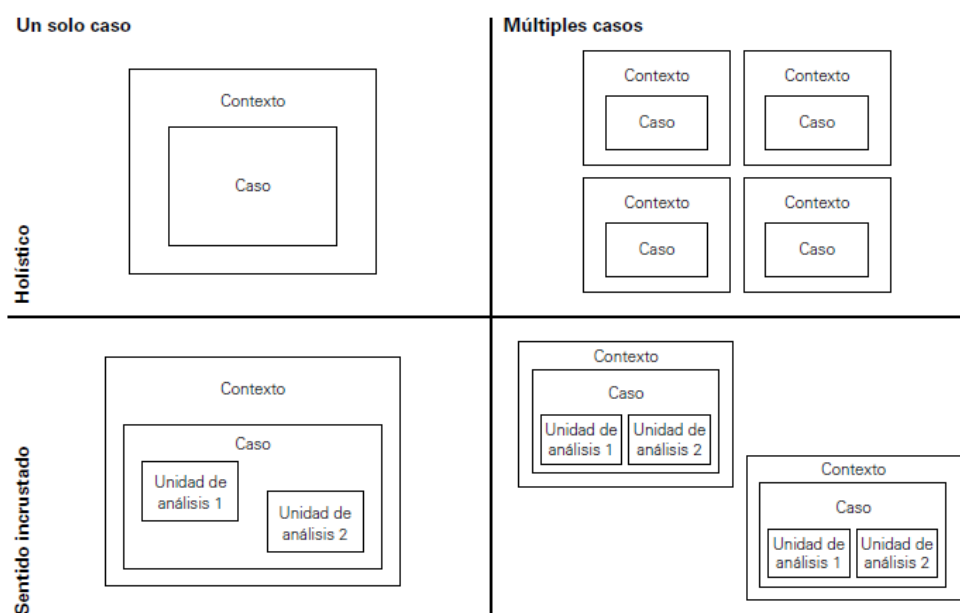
Un solo caso

Múltiples casos

Holístico

Contexto

Caso

Contexto

Caso

Contexto

Caso

Contexto

Caso

Contexto

Caso

Sentido incrustado

Contexto

Caso

Unidad de análisis 1

Unidad de análisis 2

Contexto

Caso

Unidad de análisis 1

Unidad de análisis 2

Contexto

Caso

Unidad de análisis 1

Unidad de análisis 2